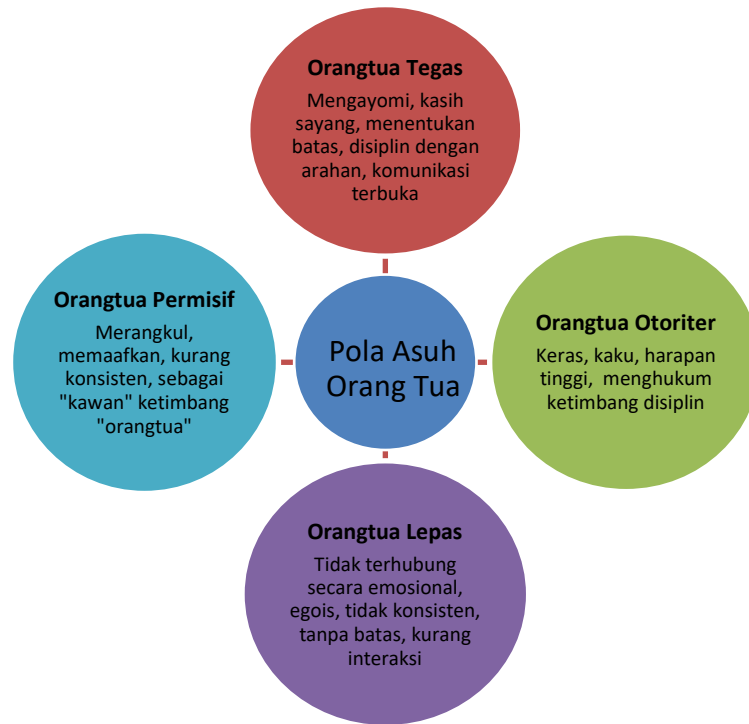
Orangtua Tegas

Mengayomi, kasih sayang, menentukan batas, disiplin dengan arahan, komunikasi terbuka

Orangtua Permisif

Merangkul, memaafkan, kurang konsisten, sebagai "kawan" ketimbang "orangtua"

Pola Asuh Orang Tua

Orangtua Otoriter

Keras, kaku, harapan tinggi, menghukum ketimbang disiplin

Orangtua Lepas

Tidak terhubung secara emosional, egois, tidak konsisten, tanpa batas, kurang interaksi